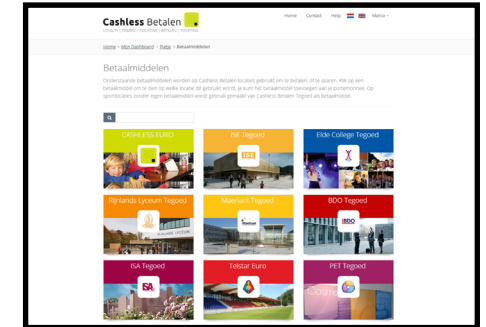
Cashless Betalen
LOYALTY | SPAREN | DONATIES | BETALEN | TEGOEDEN

Home Contact Help Marco

Home > Mijn Dashboard > Platje > Betaalmiddelen

Betaalmiddelen

Onderstaande betaalmiddelen worden op Cashless Betalen locaties gebruikt om te betalen, of te sparen. Klik op een betaalmiddel om te zien op welke locatie dit gebruikt wordt. Je kunt het betaalmiddel toevoegen aan je portemonnee. Op sportlocaties zonder eigen betaalmiddel wordt gebruik gemaakt van Cashless Betalen Tegoed als betaalmiddel.

CASHLESS EURO

ISF Tegoed

Elde College Tegoed

Rijnlands Lyceum Tegoed

Maerlant Tegoed

BDO Tegoed

ISA Tegoed

Telstar Euro

PET Tegoed